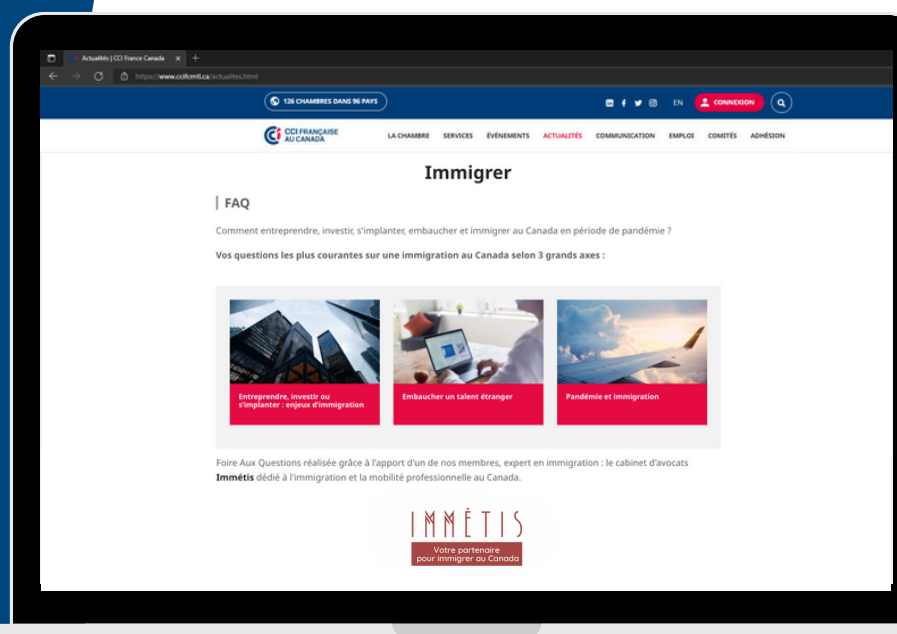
Actualités | CCI France Canada

https://www.ccifcmtl.ca/actualites.html

126 CHAMBRES DANS 96 PAYS

EN CONNEXION

CCI FRANÇAISE AU CANADA

LA CHAMBRE SERVICES ÉVÉNEMENTS ACTUALITÉS COMMUNICATION EMPLOI COMITÉS ADHÉSION

Immigrer

FAQ

Comment entreprendre, investir, s'implanter, embaucher et immigrer au Canada en période de pandémie ?

Vos questions les plus courantes sur une immigration au Canada selon 3 grands axes :

Entreprendre, investir ou s'implanter : enjeux d'immigration

Embaucher un talent étranger

Pandémie et immigration

Foire Aux Questions réalisée grâce à l'apport d'un de nos membres, expert en immigration : le cabinet d'avocats Immétis dédié à l'immigration et la mobilité professionnelle au Canada.

IMMÉTIS

Votre partenaire pour immigrer au Canada